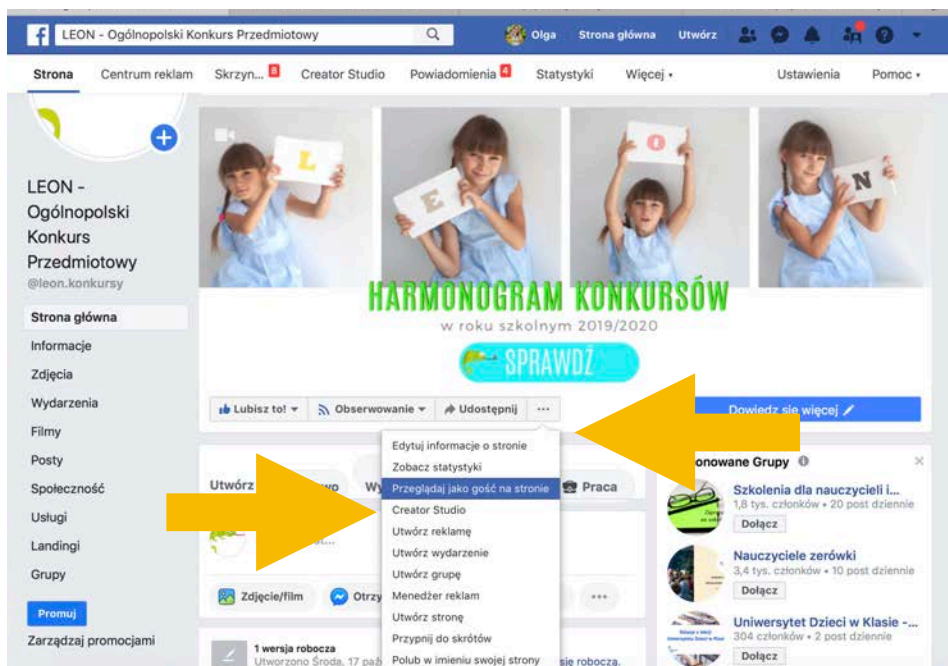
LEON - Ogólnopolski Konkurs Przedmiotowy

Olga Strona główna Utwórz

Strona Centrum reklam Skrzyn... 8 Creator Studio Powiadomienia 4 Statystyki Więcej Ustawienia Pomoc

LEON - Ogólnopolski Konkurs Przedmiotowy
@leon.konkursy

Strona główna
Informacje
Zdjęcia
Wydarzenia
Filmy
Posty
Społeczność
Usługi
Landingi
Grupy

Promuj
Zarządzaj promocjami

L E O N

HARMONOGRAM KONKURSÓW
w roku szkolnym 2019/2020
SPRAWDŹ

Lubisz to! Obserwowanie Udostępnij ...

Dowiedz się więcej

Edytuj informacje o stronie
Zobacz statystyki
Przeglądaj jako gość na stronie
Creator Studio
Utwórz reklamę
Utwórz wydarzenie
Utwórz grupę
Menedżer reklam
Utwórz stronę
Przypnij do skrótów
Polub w imieniu swojej strony

Utwórz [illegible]wo Wy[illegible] Praca

Zdjęcie/film Otrzy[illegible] ...

1 wersja robocza
Utworzono Środa, 17 paź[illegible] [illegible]sje robocza.

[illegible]onowane Grupy

Szkolenia dla nauczycieli i...
1,8 tys. członków • 20 post dziennie
Dołącz

Nauczyciele zerówki
3,4 tys. członków • 10 post dziennie
Dołącz

Uniwersytet Dzieci w Klasie -...
304 członków • 2 post dziennie
Dołącz